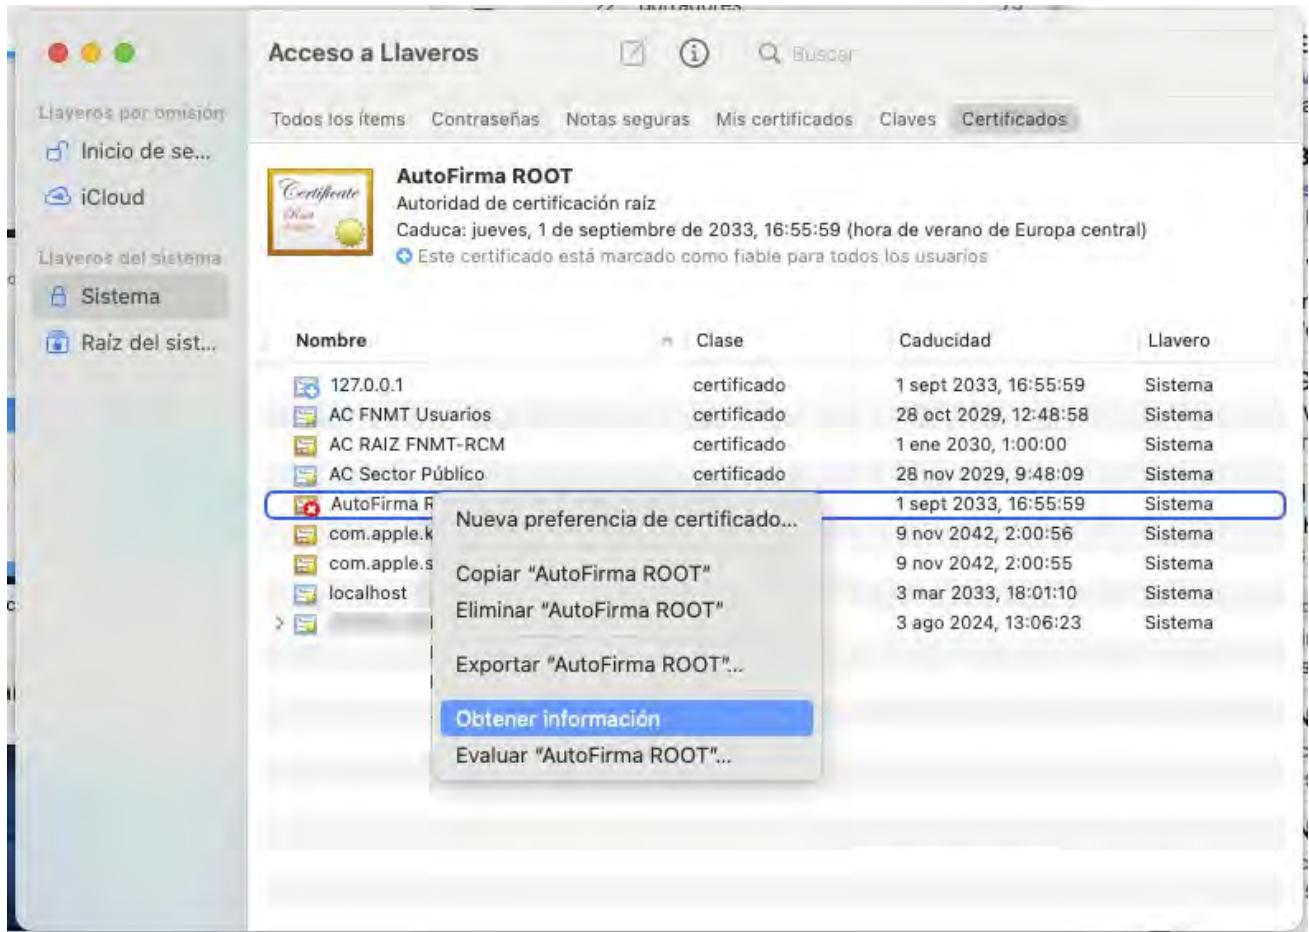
Acceso a Llaveros

Buscar

Llaveros por omisión
Inicio de se...
iCloud
Llaveros del sistema
Sistema
Raíz del sist...

Todos los ítems Contraseñas Notas seguras Mis certificados Claves Certificados

Certificate

AutoFirma ROOT
Autoridad de certificación raíz
Caduca: jueves, 1 de septiembre de 2033, 16:55:59 (hora de verano de Europa central)
Este certificado está marcado como fiable para todos los usuarios

| Nombre | Clase | Caducidad | Llavero |
|---|---|---|---|
| 127.0.0.1 | certificado | 1 sept 2033, 16:55:59 | Sistema |
| AC FNMT Usuarios | certificado | 28 oct 2029, 12:48:58 | Sistema |
| AC RAIZ FNMT-RCM | certificado | 1 ene 2030, 1:00:00 | Sistema |
| AC Sector Público | certificado | 28 nov 2029, 9:48:09 | Sistema |
| AutoFirma R |  | 1 sept 2033, 16:55:59 | Sistema |
| com.apple.k |  | 9 nov 2042, 2:00:56 | Sistema |
| com.apple.s |  | 9 nov 2042, 2:00:55 | Sistema |
| localhost |  | 3 mar 2033, 18:01:10 | Sistema |
| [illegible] |  | 3 ago 2024, 13:06:23 | Sistema |

Nueva preferencia de certificado...
Copiar "AutoFirma ROOT"
Eliminar "AutoFirma ROOT"
Exportar "AutoFirma ROOT"...
Obtener información
Evaluar "AutoFirma ROOT"...